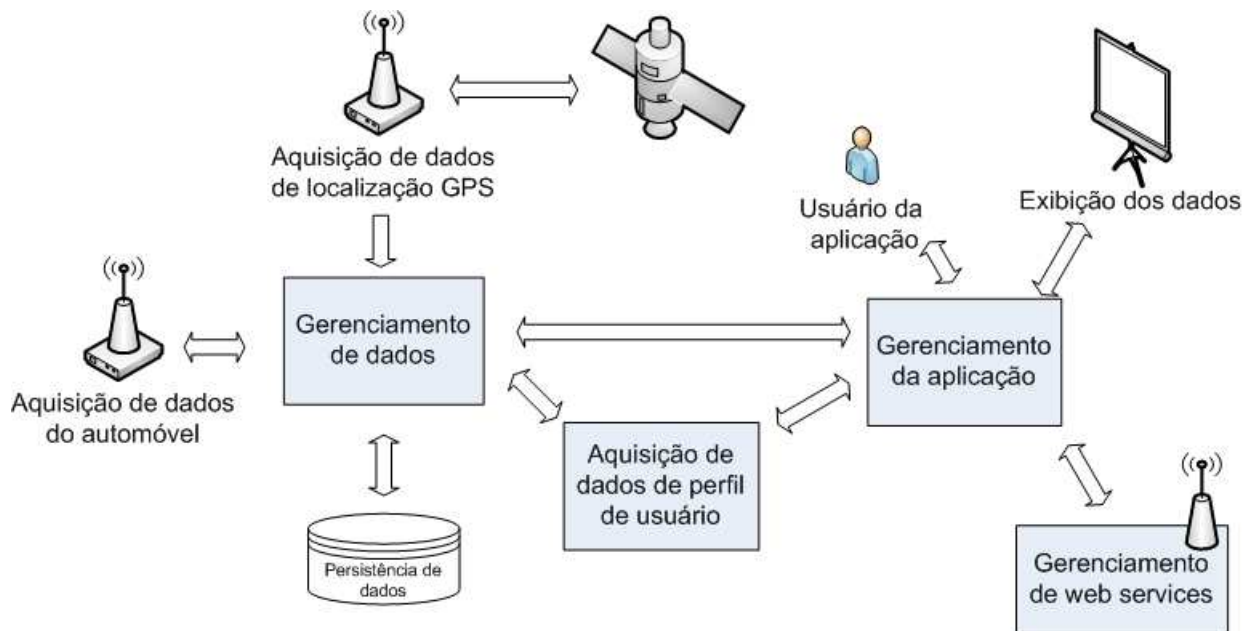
Aquisição de dados de localização GPS

Usuário da aplicação

Exibição dos dados

Aquisição de dados do automóvel

Gerenciamento de dados

Gerenciamento da aplicação

Aquisição de dados de perfil de usuário

Persistência de dados

Gerenciamento de web services